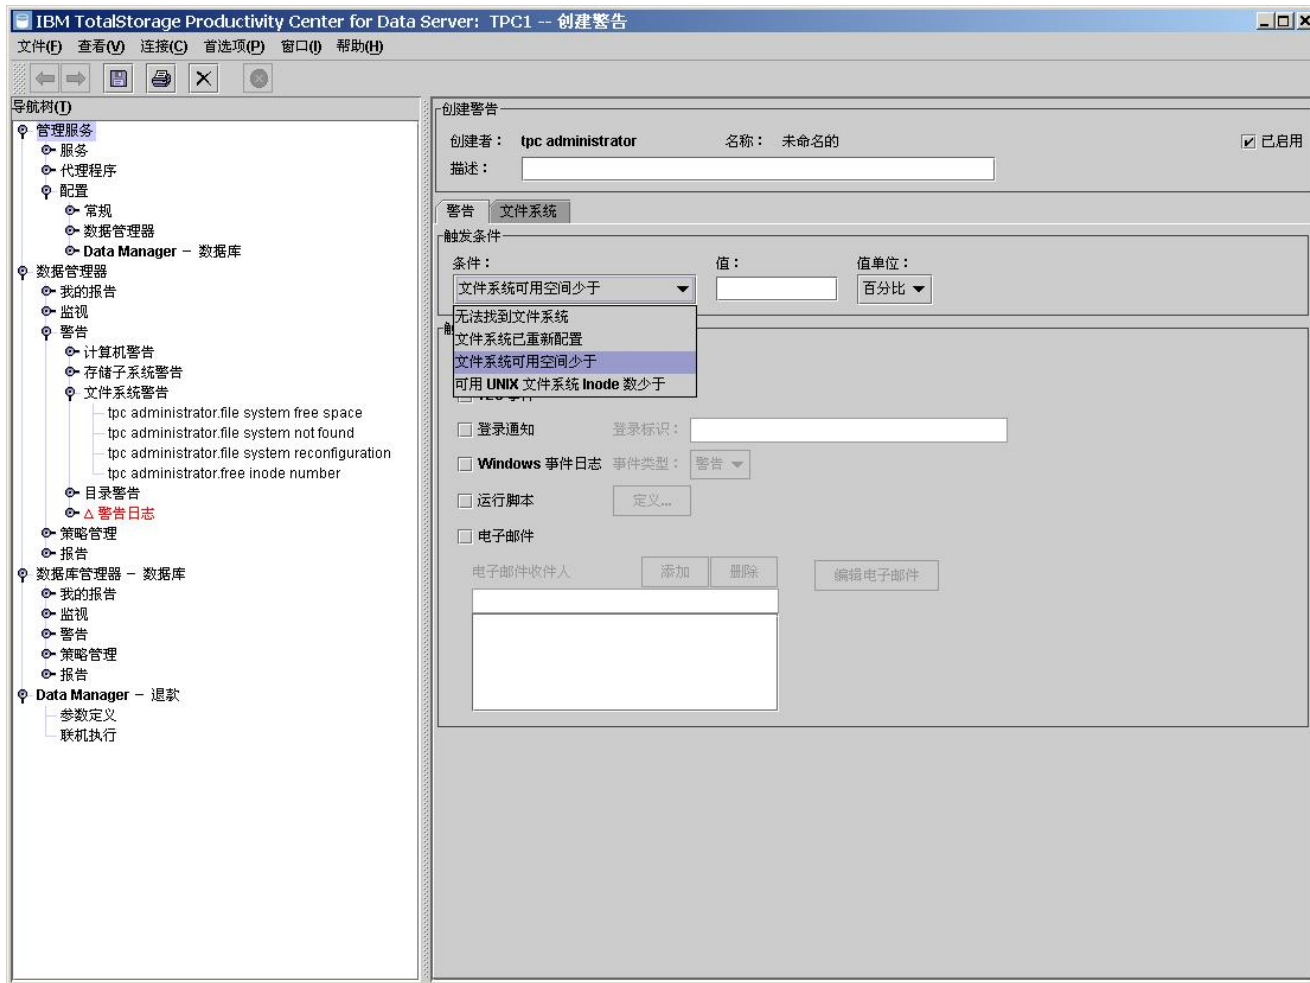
IBM TotalStorage Productivity Center for Data Server: TPC1 -- 创建警告

文件(F) 查看(V) 连接(C) 首选项(P) 窗口(I) 帮助(H)

导航树(T)
管理服务
服务
代理程序
配置
常规
数据管理器
Data Manager – 数据库
数据管理器
我的报告
监视
警告
计算机警告
存储子系统警告
文件系统警告
tpc administrator.file system free space
tpc administrator.file system not found
tpc administrator.file system reconfiguration
tpc administrator.free inode number
目录警告
警告日志
策略管理
报告
数据库管理器 – 数据库
我的报告
监视
警告
策略管理
报告
Data Manager – 退款
参数定义
联机执行

创建警告
创建者： tpc administrator 名称： 未命名的 已启用
描述：

警告 文件系统
触发条件
条件： 值： 值单位：
文件系统可用空间少于
百分比
无法找到文件系统
文件系统已重新配置
文件系统可用空间少于
可用 UNIX 文件系统 Inode 数少于
触
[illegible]
登录通知 登录标识：
Windows 事件日志 事件类型： 警告
运行脚本 定义...
电子邮件
电子邮件收件人 添加 删除 编辑电子邮件